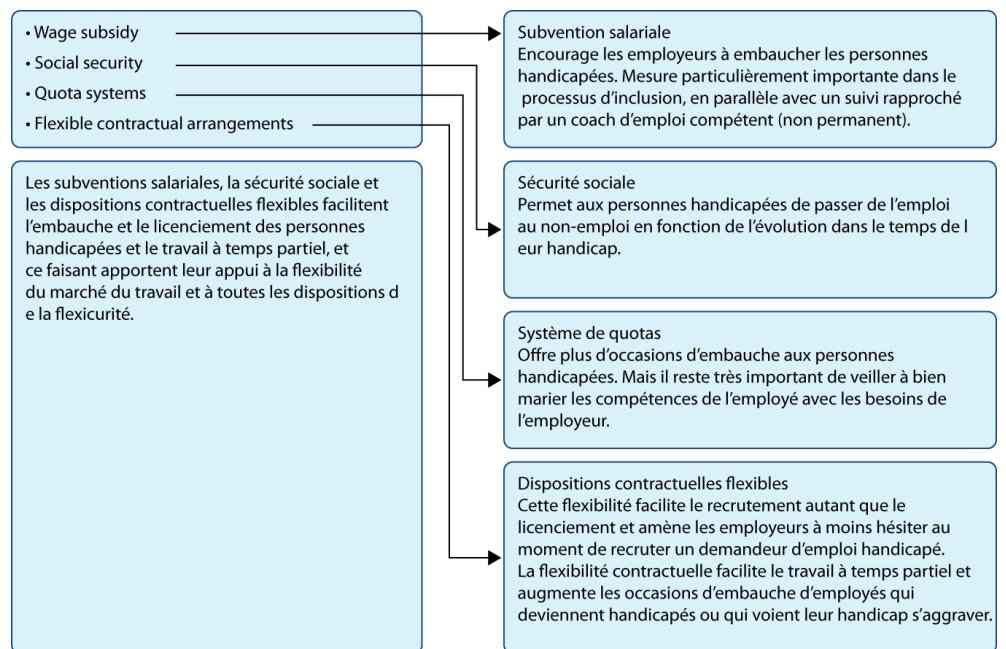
• Wage subsidy
• Social security
• Quota systems
• Flexible contractual arrangements

Les subventions salariales, la sécurité sociale et les dispositions contractuelles flexibles facilitent l'embauche et le licenciement des personnes handicapées et le travail à temps partiel, et ce faisant apportent leur appui à la flexibilité du marché du travail et à toutes les dispositions d e la flexicurité.

Subvention salariale
Encourage les employeurs à embaucher les personnes handicapées. Mesure particulièrement importante dans le processus d'inclusion, en parallèle avec un suivi rapproché par un coach d'emploi compétent (non permanent).

Sécurité sociale
Permet aux personnes handicapées de passer de l'emploi au non-emploi en fonction de l'évolution dans le temps de l eur handicap.

Système de quotas
Offre plus d'occasions d'embauche aux personnes handicapées. Mais il reste très important de veiller à bien marier les compétences de l'employé avec les besoins de l'employeur.

Dispositions contractuelles flexibles
Cette flexibilité facilite le recrutement autant que le licenciement et amène les employeurs à moins hésiter au moment de recruter un demandeur d'emploi handicapé.
La flexibilité contractuelle facilite le travail à temps partiel et augmente les occasions d'embauche d'employés qui deviennent handicapés ou qui voient leur handicap s'aggraver.